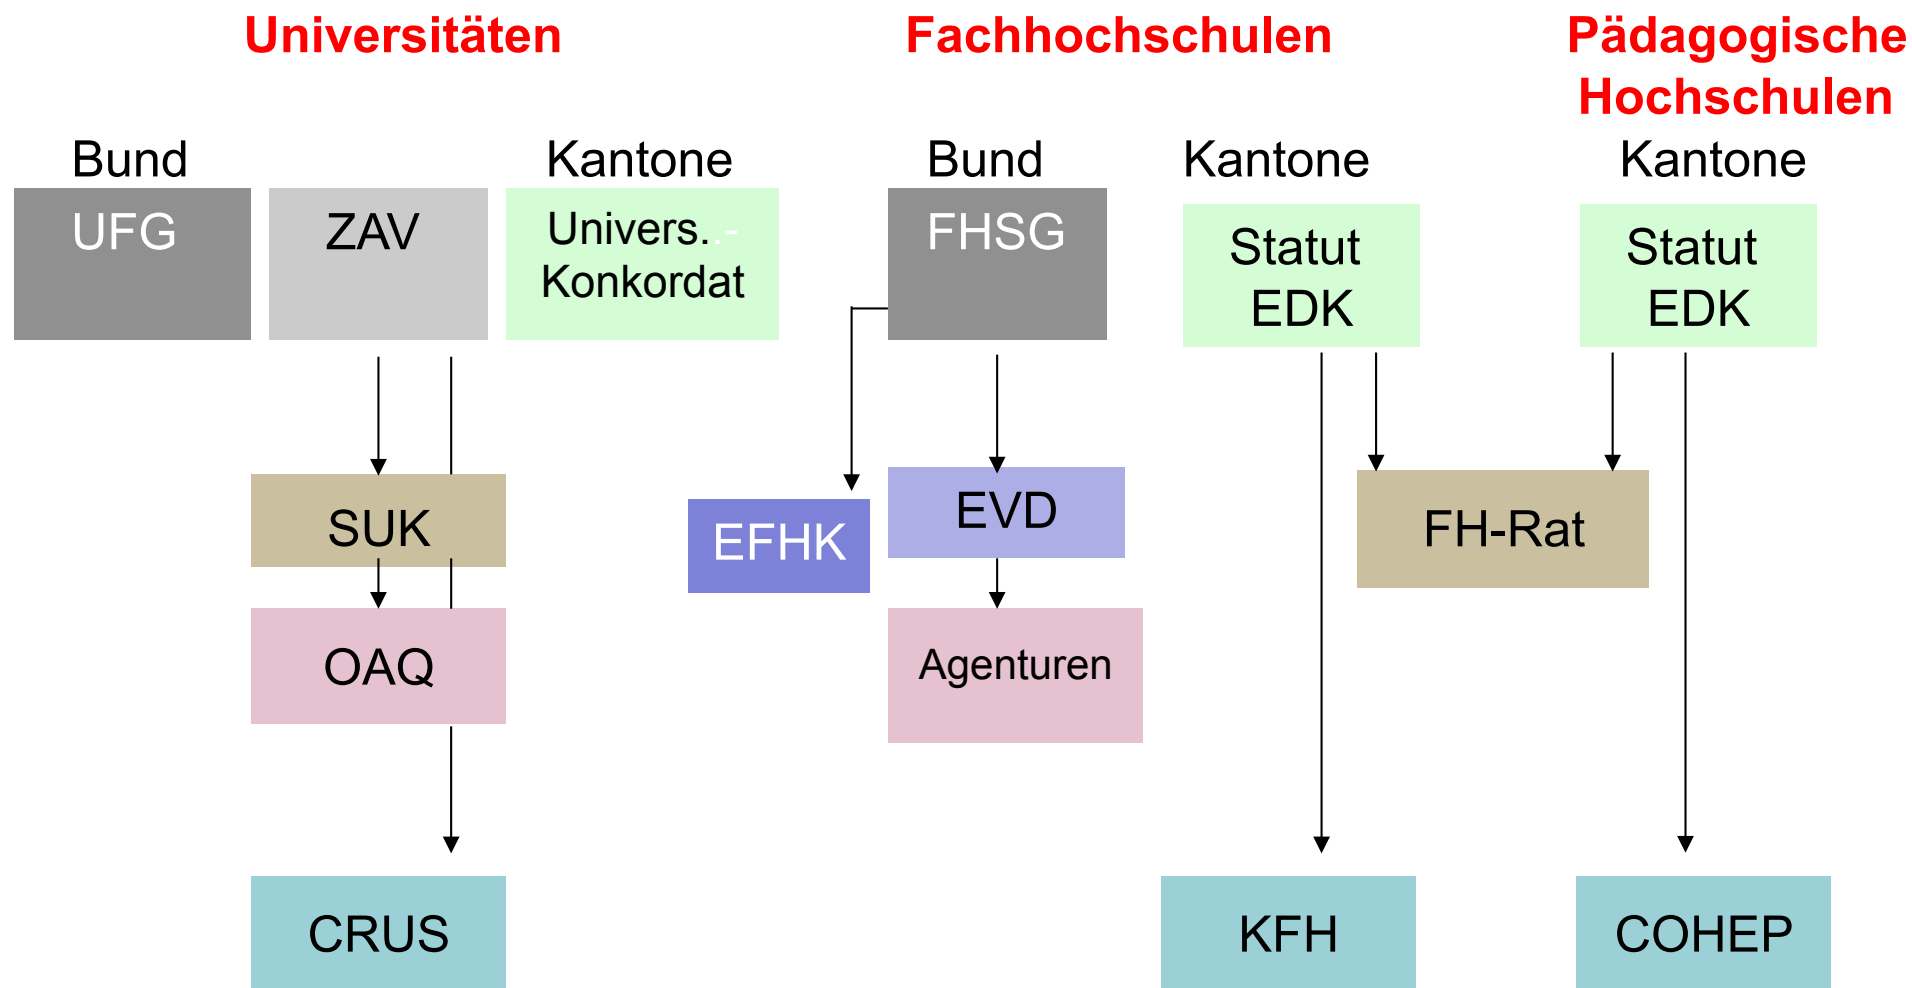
Universitäten

Fachhochschulen

Pädagogische Hochschulen

Bund

UFG

ZAV

Kantone

Univers.-Konkordat

SUK

OAQ

CRUS

Bund

FHSG

EFHK

EVD

Agenturen

Kantone

Statut EDK

KFH

Kantone

Statut EDK

FH-Rat

COHEP